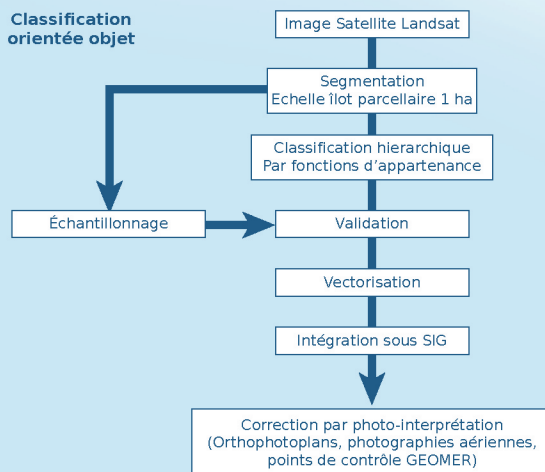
Classification orientée objet

Image Satellite Landsat

Segmentation
Echelle îlot parcellaire 1 ha

Classification hierarchique
Par fonctions d'appartenance

Échantillonnage

Validation

Vectorisation

Intégration sous SIG

Correction par photo-interprétation
(Orthophotoplans, photographies aériennes, points de contrôle GEOMER)